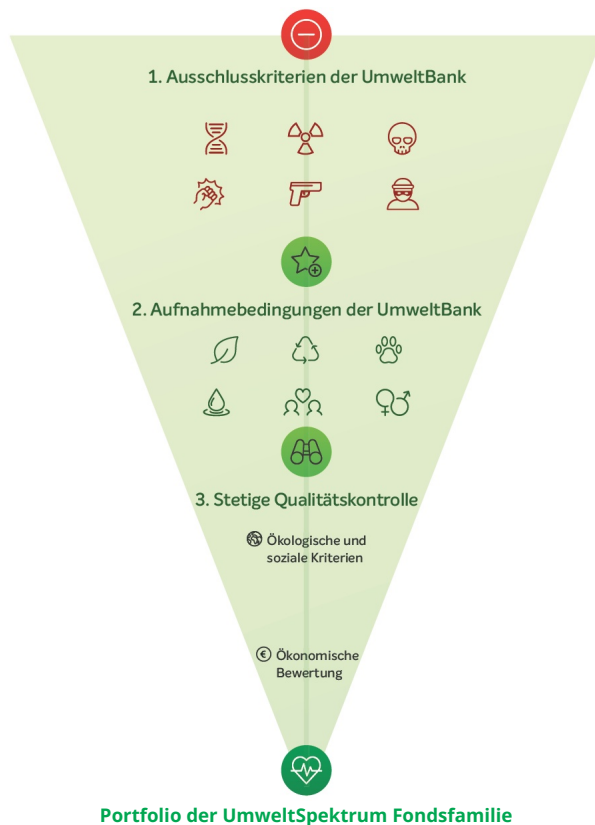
1. Ausschlusskriterien der UmweltBank

2. Aufnahmebedingungen der UmweltBank

3. Stetige Qualitätskontrolle

Ökologische und soziale Kriterien

Ökonomische Bewertung

Portfolio der UmweltSpektrum Fondsfamilie